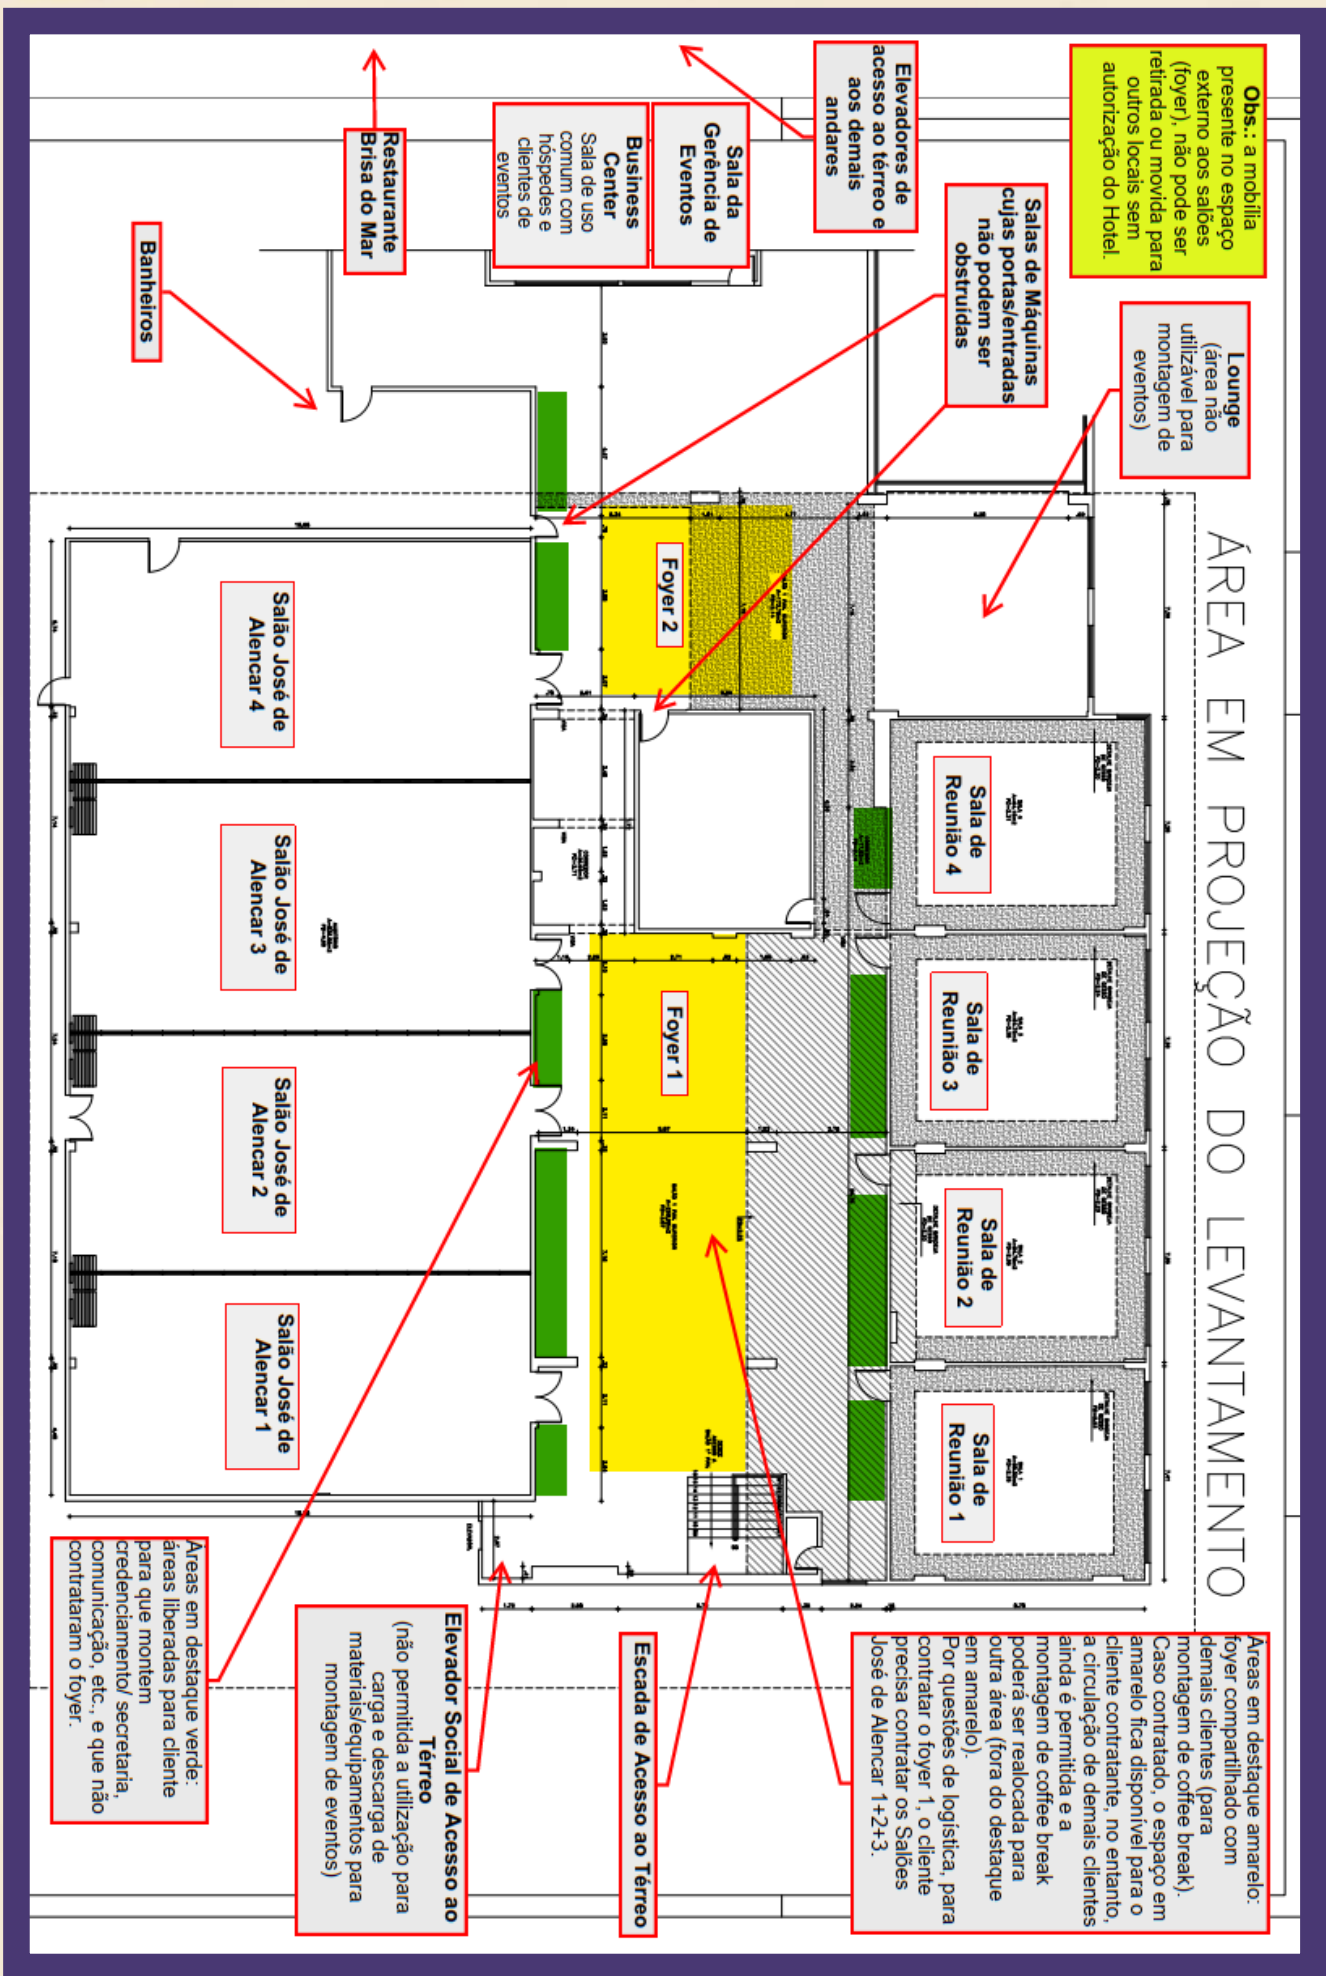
Obs.: a mobília presente no espaço externo aos salões (foyer), não pode ser retirada ou movida para outros locais sem autorização do Hotel.

Elevadores de acesso ao térreo e aos demais andares

Sala da Gerência de Eventos

Business Center
Sala de uso comum com hóspedes e clientes de eventos

Restaurante Brisa do Mar

Banheiros

Lounge
(área não utilizável para montagem de eventos)

Salas de Máquinas cujas portas/entradas não podem ser obstruídas

ÁREA EM PROJEÇÃO DO LEVANTAMENTO

Foyer 2

Foyer 1

Sala de Reunião 4

Sala de Reunião 3

Sala de Reunião 2

Sala de Reunião 1

Salão José de Alencar 4

Salão José de Alencar 3

Salão José de Alencar 2

Salão José de Alencar 1

Áreas em destaque verde: áreas liberadas para cliente para que montem credenciamento/ secretaria, comunicação, etc., e que não contrataram o foyer.

Elevador Social de Acesso ao Térreo
(não permitida a utilização para carga e descarga de materiais/equipamentos para montagem de eventos)

Escada de Acesso ao Térreo

Áreas em destaque amarelo: foyer compartilhado com demais clientes (para montagem de coffee break). Caso contratado, o espaço em amarelo fica disponível para o cliente contratante, no entanto, a circulação de demais clientes ainda é permitida e a montagem de coffee break poderá ser realocada para outra área (fora do destaque em amarelo).
Por questões de logística, para contratar o foyer 1, o cliente precisa contratar os Salões José de Alencar 1+2+3.